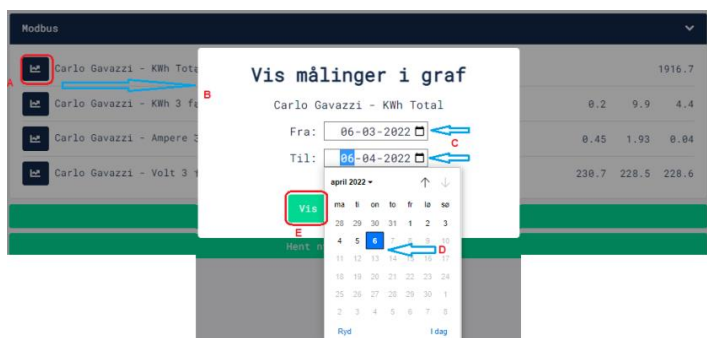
Modbus

A

Carlo Gavazzi - KWh Tota

1916.7

Carlo Gavazzi - KWh 3 fa

0.2 9.9 4.4

Carlo Gavazzi - Ampere 3

0.45 1.93 0.04

Carlo Gavazzi - Volt 3

230.7 228.5 228.6

Hent n

B

Vis målinger i graf

Carlo Gavazzi - KWh Total

Fra: 06-03-2022

C

Til: 06-04-2022

E

Vis

april 2022

| ma | ti | on | to | fr | lø | sø |
|---|---|---|---|---|---|---|
| 28 | 29 | 30 | 31 | 1 | 2 | 3 |
| 4 | 5 | 6 | 7 | 8 | 9 | 10 |
| 11 | 12 | 13 | 14 | 15 | 16 | 17 |
| 18 | 19 | 20 | 21 | 22 | 23 | 24 |
| 25 | 26 | 27 | 28 | 29 | 30 | 1 |
| 2 | 3 | 4 | 5 | 6 | 7 | 8 |

D

Ryd

I dag